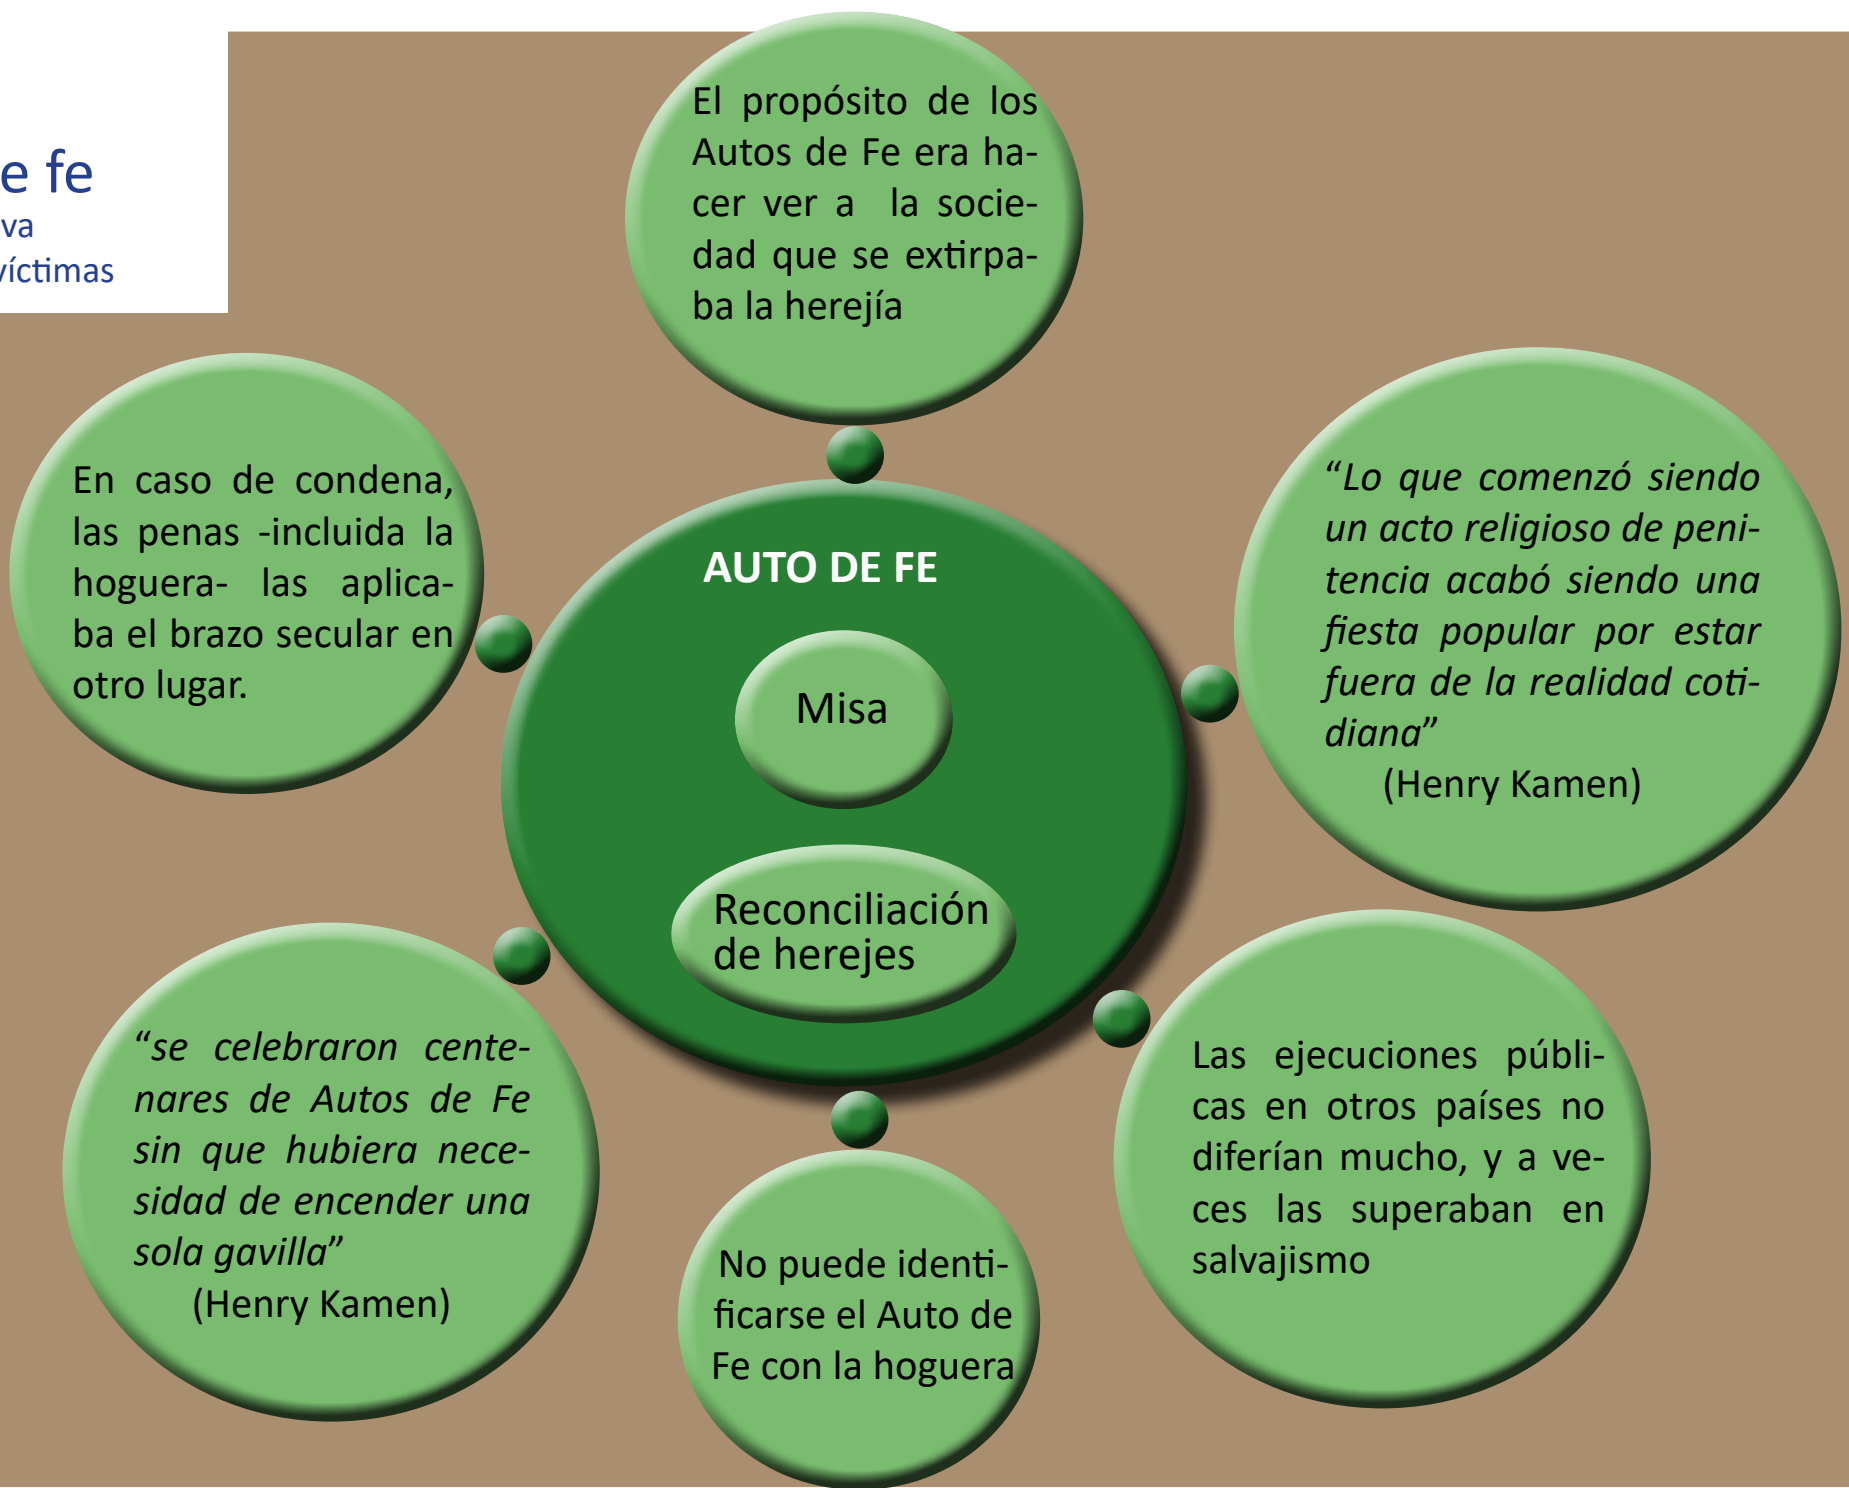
e fe
va
víctimas

El propósito de los Autos de Fe era hacer ver a la sociedad que se extirpaba la herejía

En caso de condena, las penas -incluida la hoguera- las aplicaba el brazo secular en otro lugar.

AUTO DE FE

Misa

Reconciliación de herejes

“Lo que comenzó siendo un acto religioso de penitencia acabó siendo una fiesta popular por estar fuera de la realidad cotidiana”
(Henry Kamen)

“se celebraron centenares de Autos de Fe sin que hubiera necesidad de encender una sola gavilla”
(Henry Kamen)

No puede identificarse el Auto de Fe con la hoguera

Las ejecuciones públicas en otros países no diferían mucho, y a veces las superaban en salvajismo